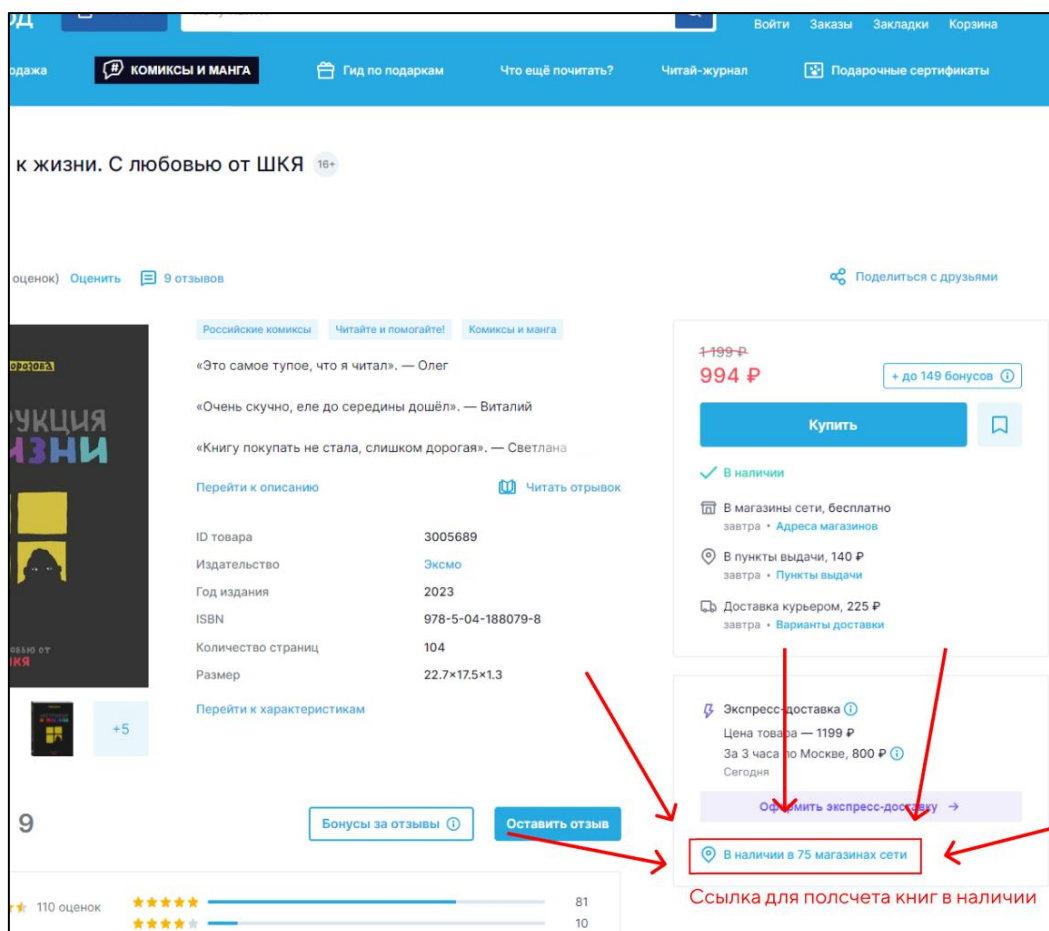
од

Войти Заказы Закладки Корзина

одажа КОМИКСЫ И МАНГА Гид по подаркам Что ещё почитать? Читай-журнал Подарочные сертификаты

к жизни. С любовью от ШКЯ 16+

оценок) Оценить 9 отзывов

Поделиться с друзьями

Российские комиксы Читайте и помогайте! Комиксы и манга

«Это самое тупое, что я читал». — Олег

«Очень скучно, еле до середины дошёл». — Виталий

«Книгу покупать не стала, слишком дорогая». — Светлана

Перейти к описанию Читать отрывок

| ID товара | 3005689 |
|---|---|
| Издательство | Эксмо |
| Год издания | 2023 |
| ISBN | 978-5-04-188079-8 |
| Количество страниц | 104 |
| Размер | 22.7×17.5×1.3 |

Перейти к характеристикам

+5

1 199 ₽
994 ₽
+ до 149 бонусов

Купить

В наличии

В магазины сети, бесплатно
завтра • Адреса магазинов

В пункты выдачи, 140 ₽
завтра • Пункты выдачи

Доставка курьером, 225 ₽
завтра • Варианты доставки

Экспресс-доставка
Цена товара — 1199 ₽
За 3 часа по Москве, 800 ₽
Сегодня

Оформить экспресс-доставку →

В наличии в 75 магазинах сети

9

Бонусы за отзывы Оставить отзыв

110 оценок 81
10

Ссылка для полсчета книг в наличии